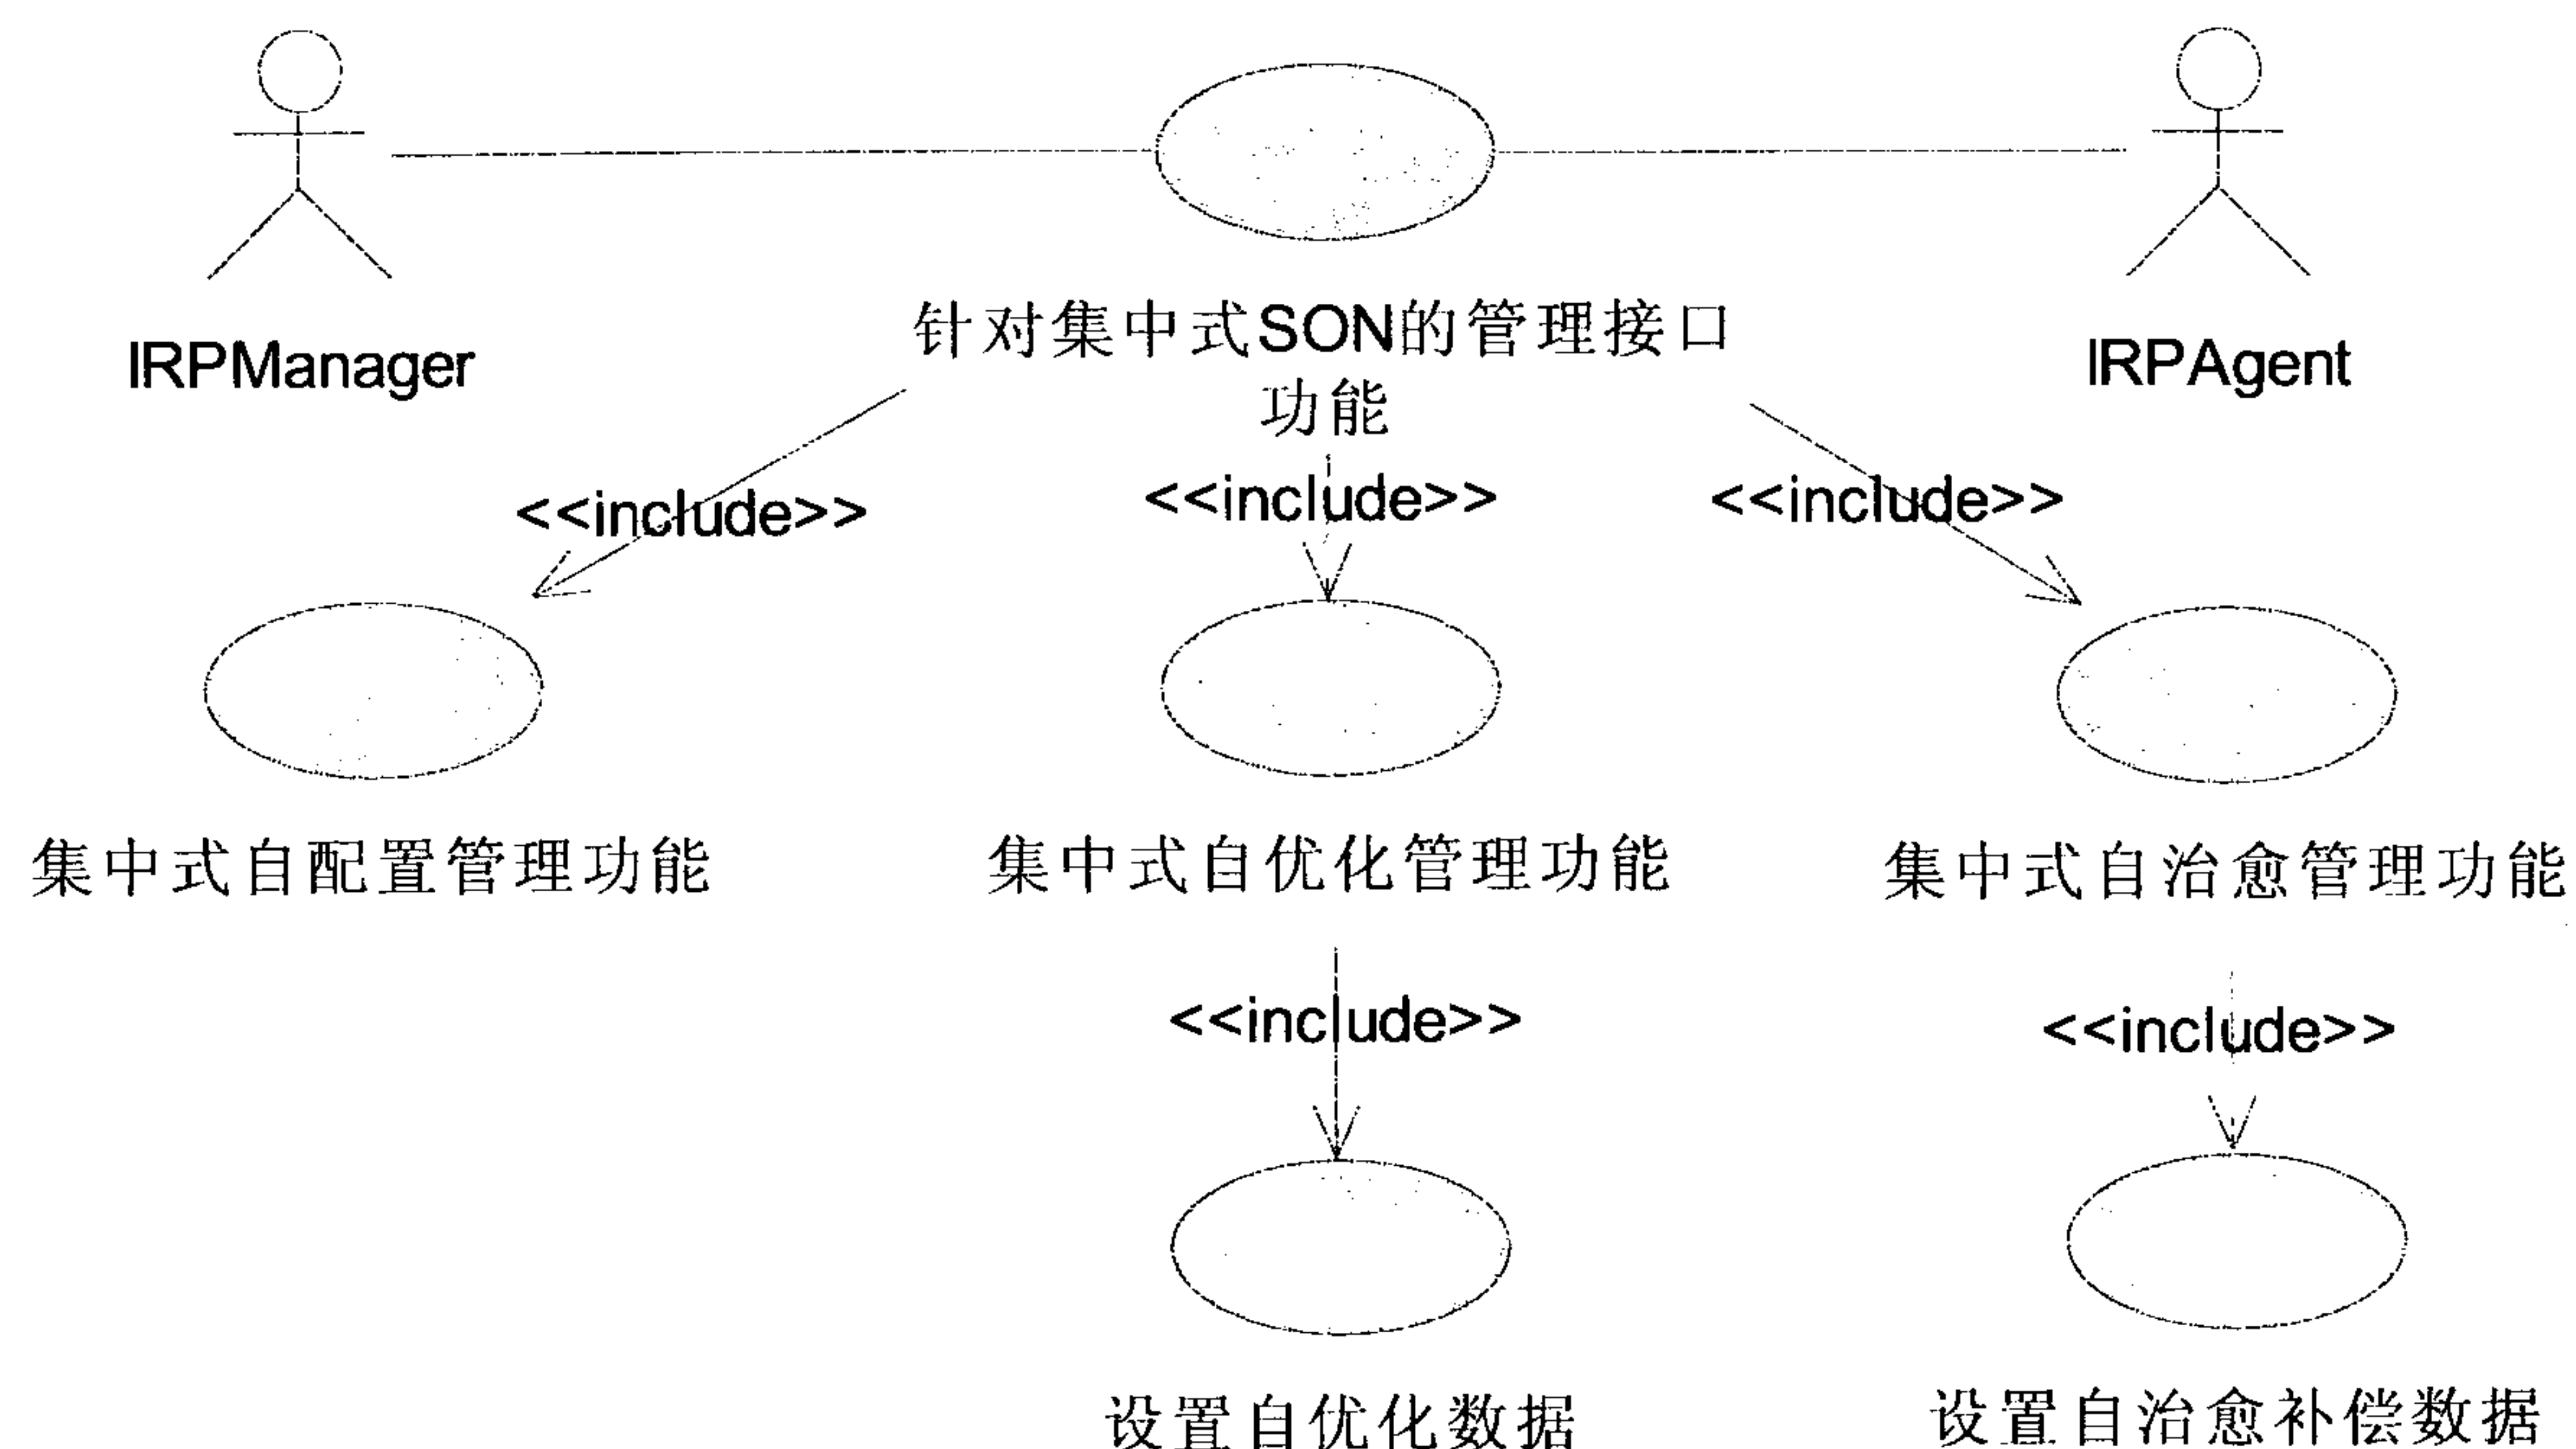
IRPManager

针对集中式SON的管理接口功能

IRPAgent

<<include>>

<<include>>

<<include>>

集中式自配置管理功能

集中式自优化管理功能

集中式自治愈管理功能

<<include>>

<<include>>

设置自优化数据

设置自治愈补偿数据